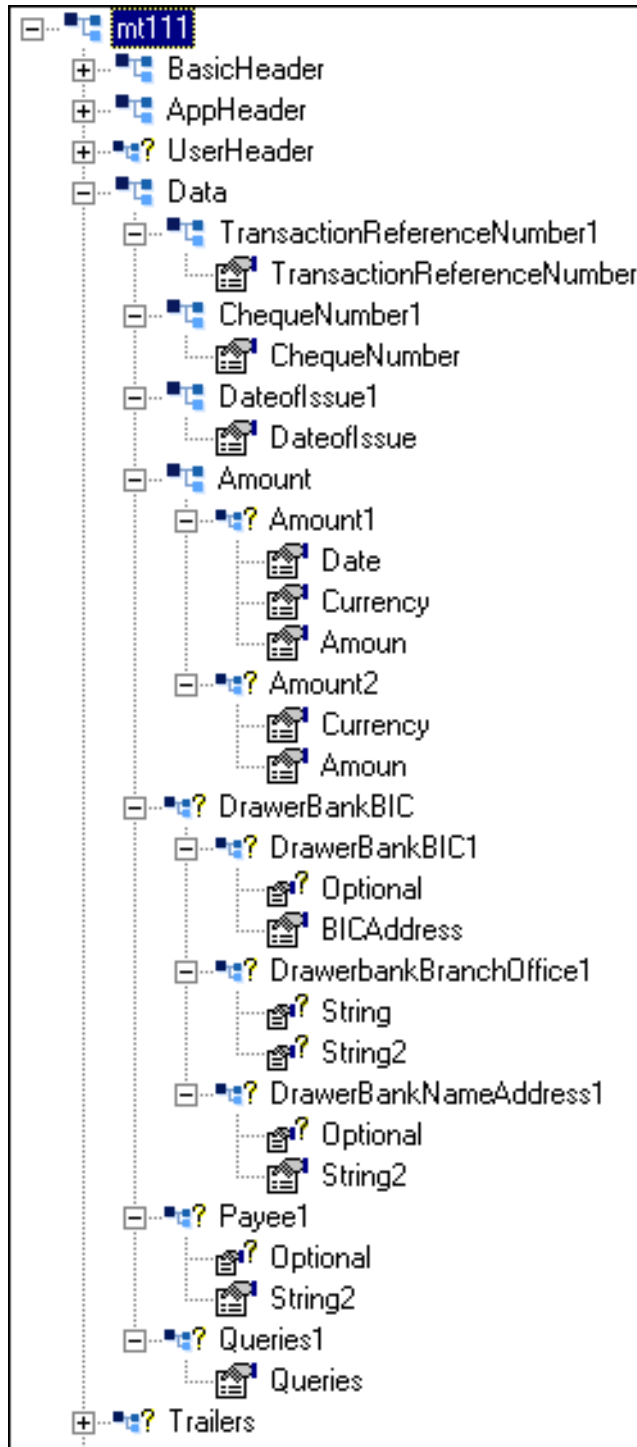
mt111
BasicHeader
AppHeader
? UserHeader
Data
TransactionReferenceNumber1
TransactionReferenceNumber
ChequeNumber1
ChequeNumber
DateofIssue1
DateofIssue
Amount
? Amount1
Date
Currency
Amoun
? Amount2
Currency
Amoun
? DrawerBankBIC
? DrawerBankBIC1
? Optional
BICAddress
? DrawerbankBranchOffice1
? String
? String2
? DrawerBankNameAddress1
? Optional
String2
? Payee1
? Optional
String2
? Queries1
Queries
? Trailers